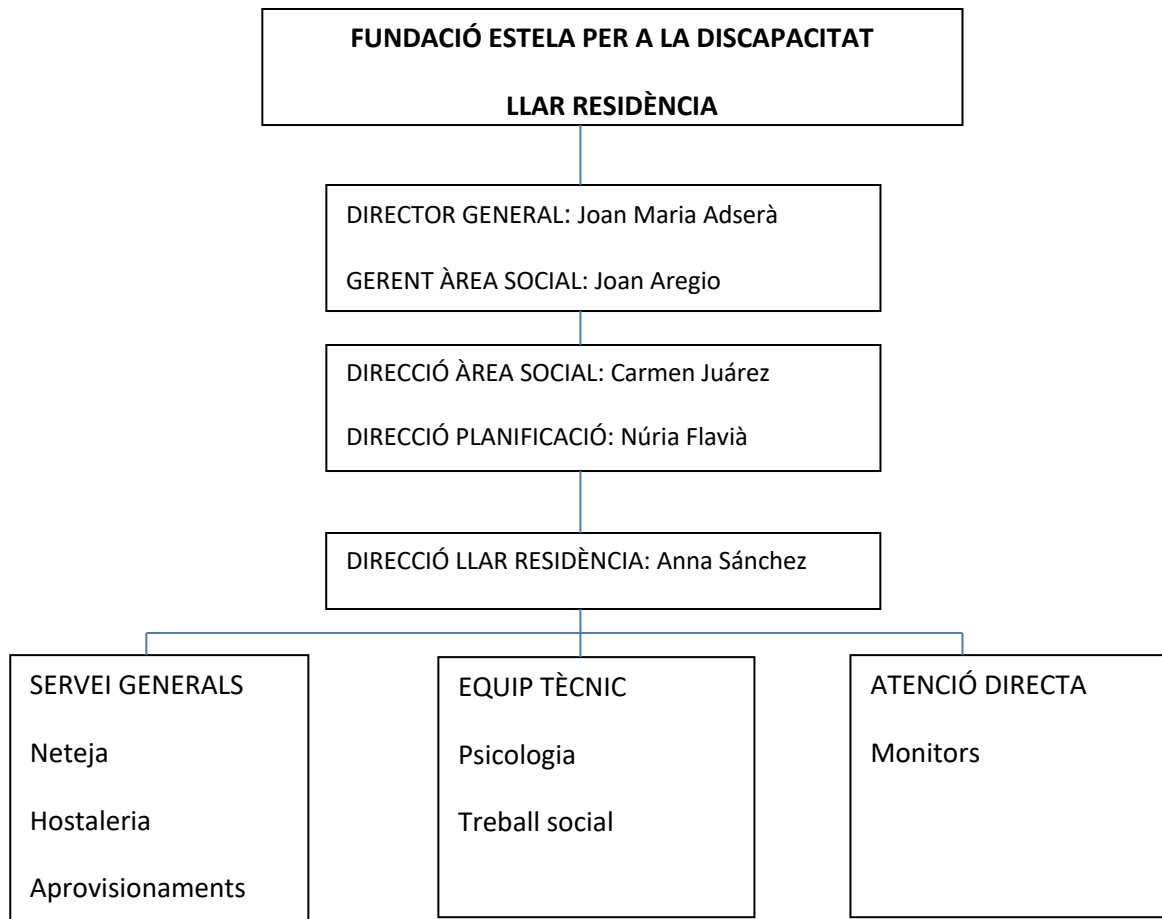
FUNDACIÓ ESTELA PER A LA DISCAPACITAT

LLAR RESIDÈNCIA

DIRECTOR GENERAL: Joan Maria Adserà

GERENT ÀREA SOCIAL: Joan Aregio

DIRECCIÓ ÀREA SOCIAL: Carmen Juárez

DIRECCIÓ PLANIFICACIÓ: Núria Flavià

DIRECCIÓ LLAR RESIDÈNCIA: Anna Sánchez

SERVEI GENERALS

Neteja

Hostaleria

Aprovisionaments

EQUIP TÈCNIC

Psicologia

Treball social

ATENCIÓ DIRECTA

Monitors